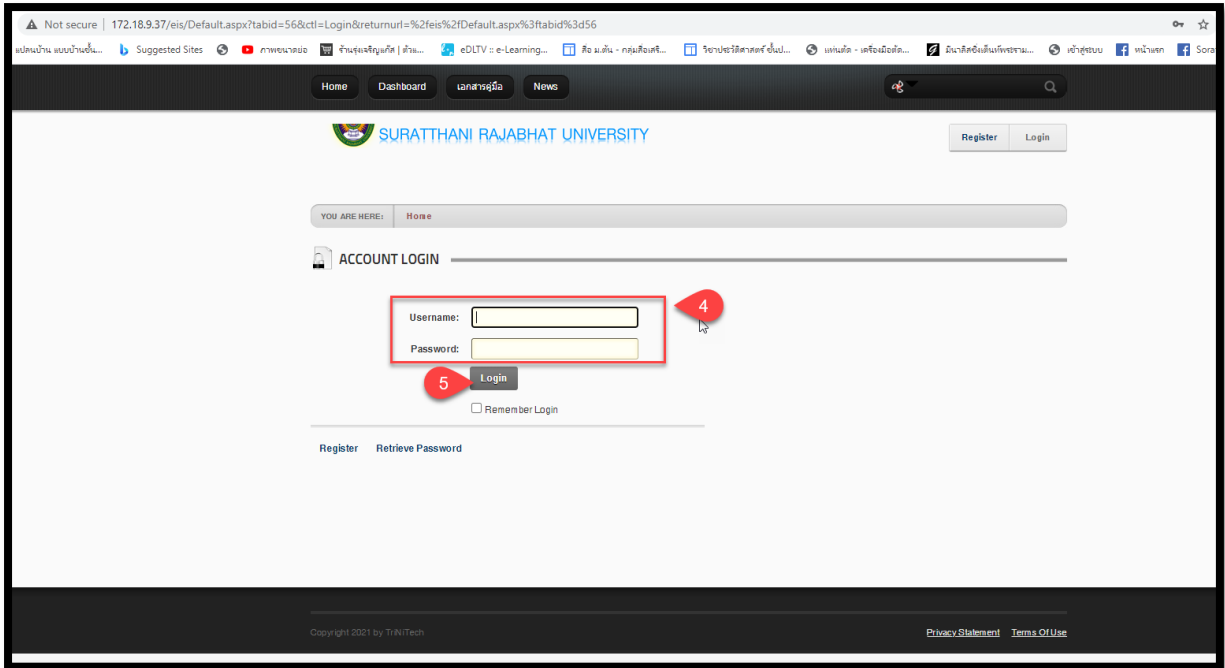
Not secure | 172.18.9.37/eis/Default.aspx?tabid=56&ctl=Login&returnurl=%2feis%2fDefault.aspx%3ftabid%3d56

แปลนบ้าน แบบบ้านชั้น... Suggested Sites ภาพขนาดย่อ ร้านรุ่งเจริญแก๊ส | ด้าน... eDLTV :: e-Learning... สือ ม.ต้น - กลุ่มสือเสริ... วิชาประวัติศาสตร์ ชั้นป... แทนตัด - เครื่องมือตัด... มีนาคิสปิงเดินทัพรราม... เข้าสู่ระบบ หน้าแรก Sora

Home Dashboard เอกสารคู่มือ News

SURATTHANI RAJABHAT UNIVERSITY

Register Login

YOU ARE HERE: Home

ACCOUNT LOGIN

Username:

Password:

4

5

Login

Remember Login

Register Retrieve Password

Copyright 2021 by TriNiTech

Privacy Statement Terms Of Use